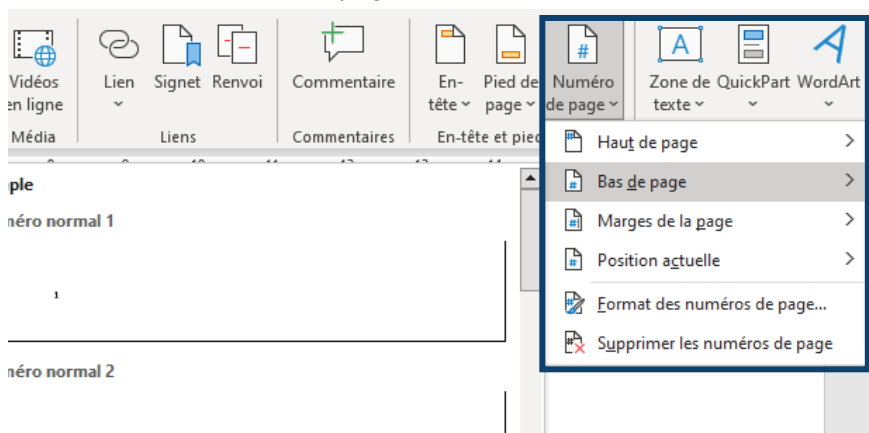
Vidéos en ligne
Média
Lien
Signet
Renvoi
Liens
Commentaire
Commentaires
En-tête
Pied de page
Numéro de page
En-tête et pied
Zone de texte
QuickPart
WordArt
#
A
Haut de page
Bas de page
Marges de la page
Position actuelle
Format des numéros de page...
Supprimer les numéros de page
ple
méro normal 1
1
méro normal 2